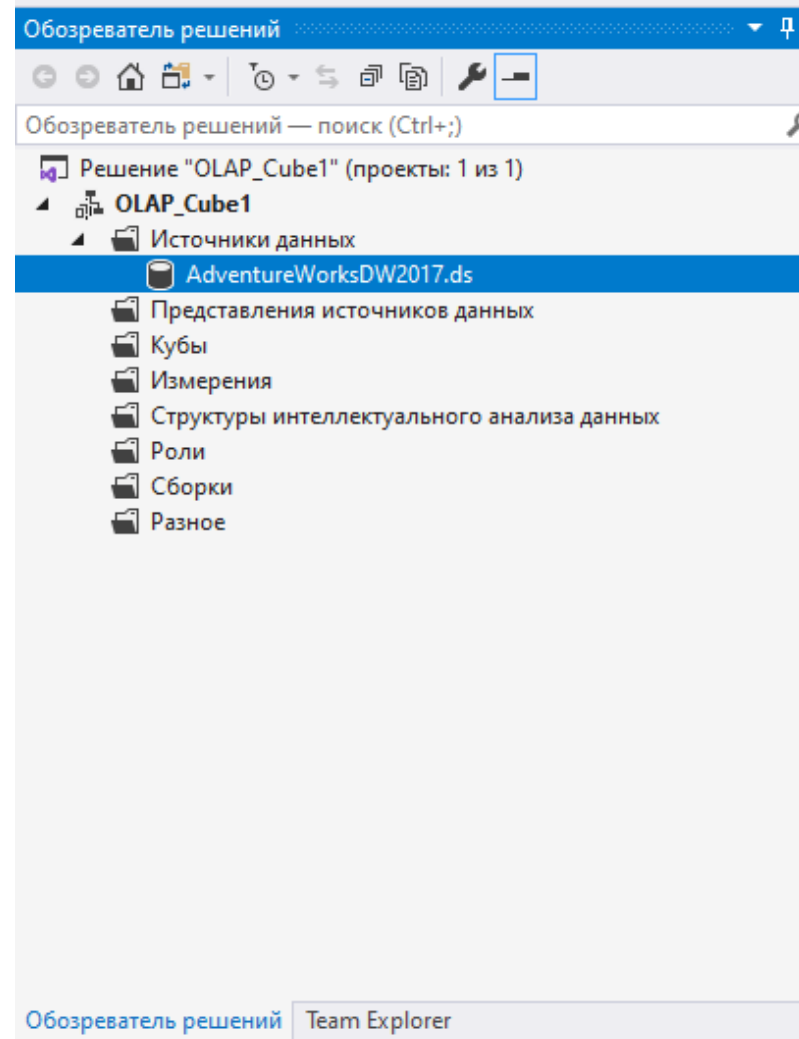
Обозреватель решений

Обозреватель решений — поиск (Ctrl+;)

Решение "OLAP_Cube1" (проекты: 1 из 1)
OLAP_Cube1
Источники данных
AdventureWorksDW2017.ds
Представления источников данных
Кубы
Измерения
Структуры интеллектуального анализа данных
Роли
Сборки
Разное

Обозреватель решений
Team Explorer